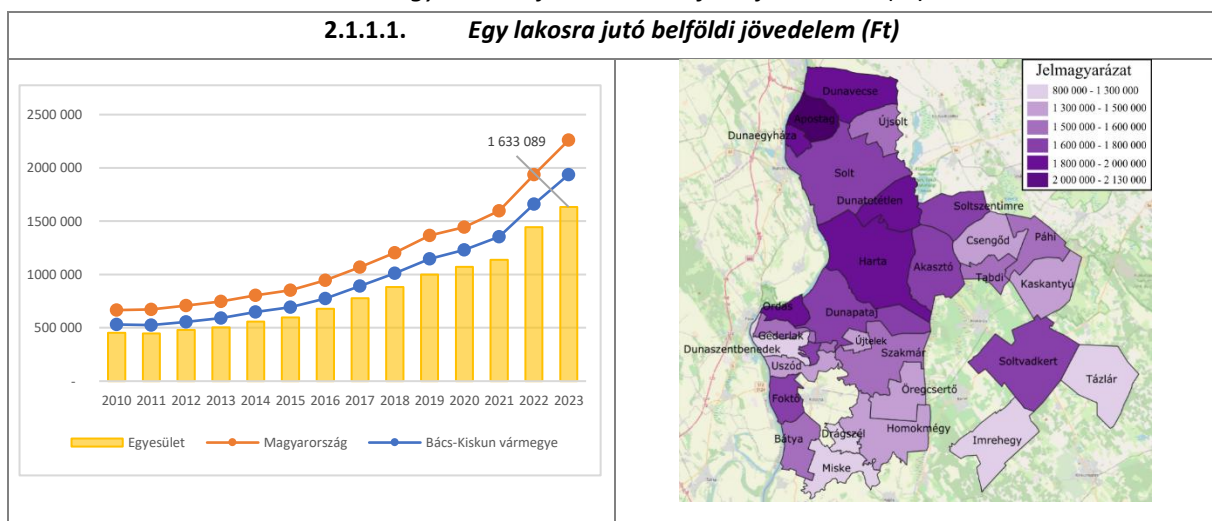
2.1.1.1. *Egy lakosra jutó belföldi jövedelem (Ft)*

2500 000
2000 000
1500 000
1000 000
500 000
-

1 633 089

2010 2011 2012 2013 2014 2015 2016 2017 2018 2019 2020 2021 2022 2023

Egyesület Magyarország Bács-Kiskun vármegye

Jelmagyarázat
800 000 - 1 300 000
1 300 000 - 1 500 000
1 500 000 - 1 600 000
1 600 000 - 1 800 000
1 800 000 - 2 000 000
2 000 000 - 2 130 000

Dunavecse
Apostag
Dunaegyháza
Újsolt
Solt
Dunatetétlen
Soltszentimre
Csengőd
Páhi
Harta
Akasztó
Tabdi
Kaskantyú
Ordas
Dunapataj
Géderlak
Dunaszentbenedek
Újtelek
Szakmár
Uszód
Soltvadkert
Tázlár
Öregcsertő
Foktő
Homokmégy
Imrehegy
Bátya
Drágszél
Miske